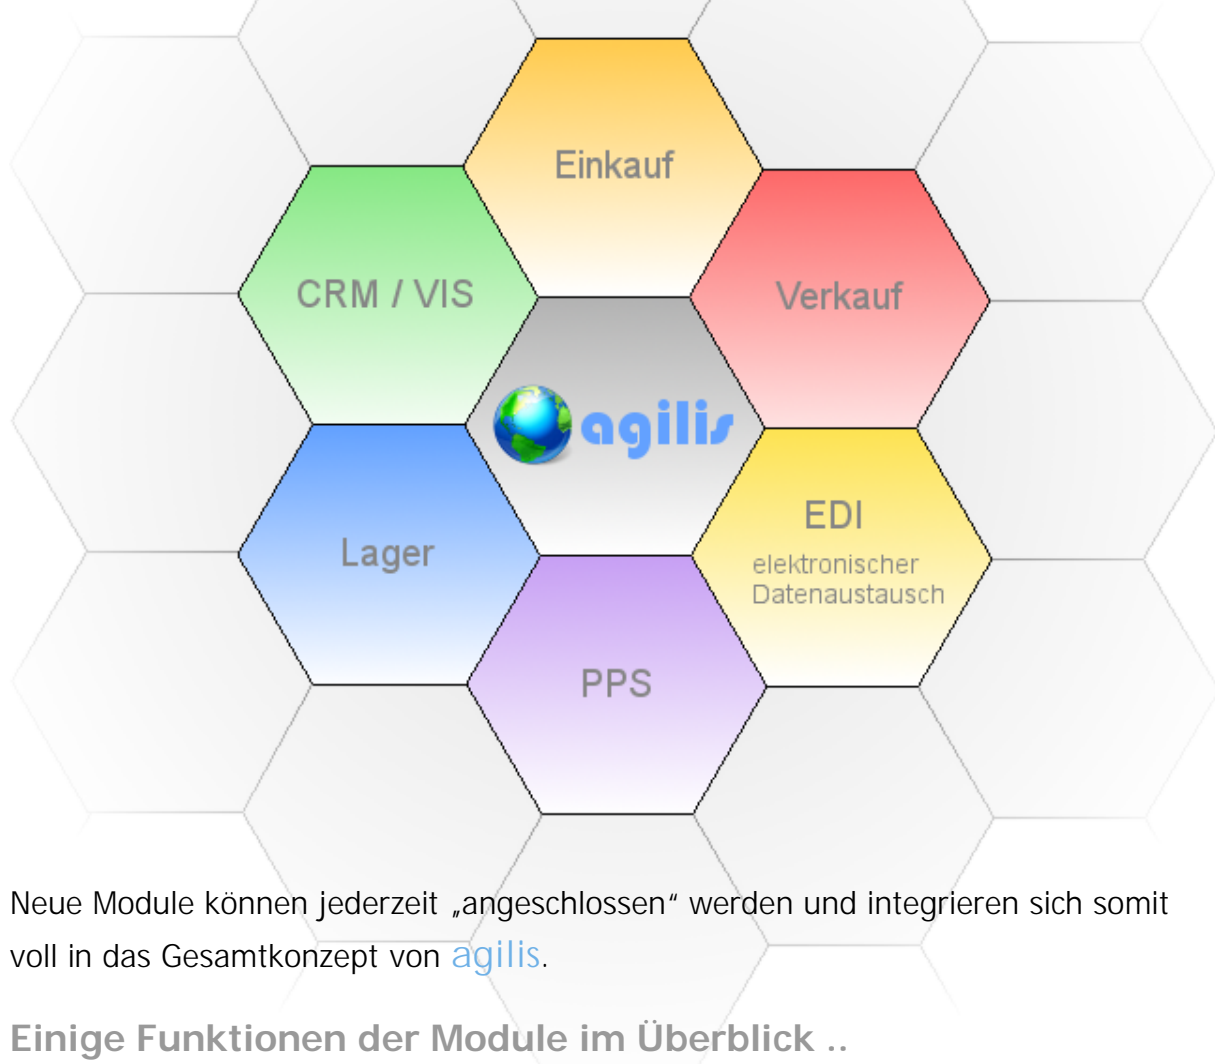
Einkauf

CRM / VIS

Verkauf

agilis

Lager

EDI
elektronischer Datenaustausch

PPS

Neue Module können jederzeit „angeschlossen“ werden und integrieren sich somit voll in das Gesamtkonzept von agilis.

Einige Funktionen der Module im Überblick ..